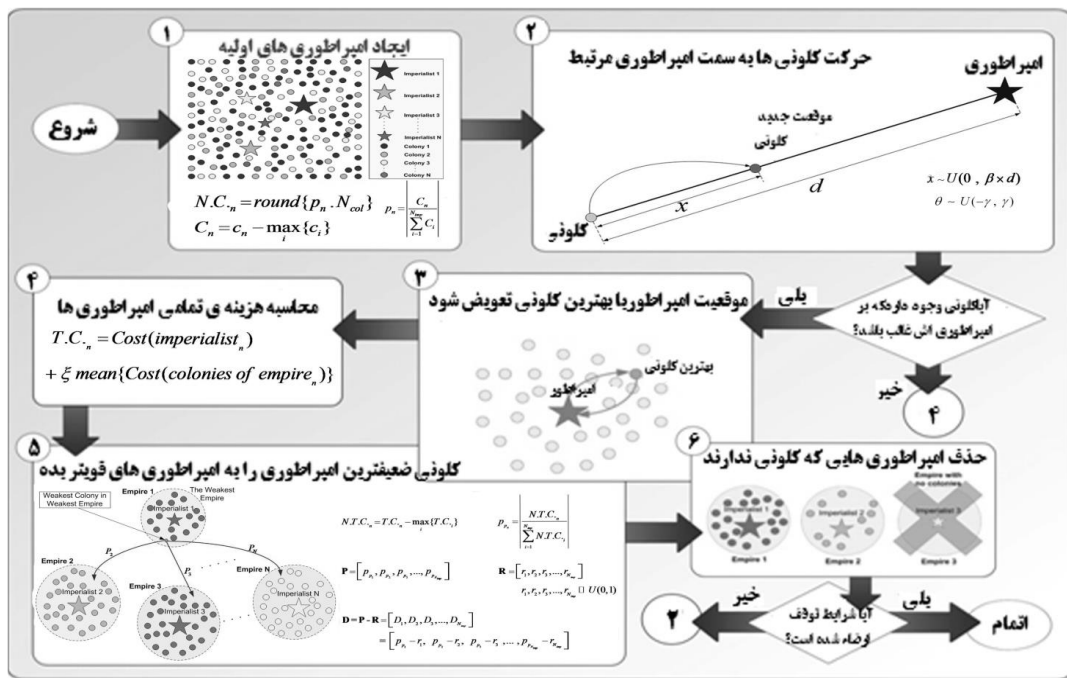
شروع

۱
ایجاد امپراطوری های اولیه
Imperialist 1
Imperialist 2
Imperialist 3
Imperialist N
Colony 1
Colony 2
Colony 3
Colony N
$N.C._n = round\{p_n \cdot N_{col}\}$
$p_n = \left|\frac{C_n}{\sum_{i=1}^{N_{imp}} C_i}\right|$
$C_n = c_n - \max_i\{c_i\}$

۲
حرکت کلونی ها به سمت امپراطوری مرتبط
امپراطوری
موقعیت جدید کلونی
کلونی
$x$
$d$
$x \sim U(0\ ,\ \beta \times d)$
$\theta \sim U(-\gamma\ ,\ \gamma)$

آیاکلونی وجود داردکه بر امپراطوری اش غالب باشد؟
بلی
خیر
۴

۳
موقعیت امپراطوربا بهترین کلونی تعویض شود
بهترین کلونی
امپراطور

۴
محاسبه هزینه ی تمامی امپراطوری ها
$T.C._n = Cost(imperialist_n)$
$+ \xi\ mean\{Cost(colonies\ of\ empire_n)\}$

۵
کلونی ضعیفترین امپراطوری را به امپراطوری های قویتر بده
Weakest Colony in Weakest Empire
Empire 1
The Weakest Empire
Imperialist
Empire 2
Imperialist 2
Empire 3
Imperialist 3
Empire N
Imperialist N
$P_1$
$P_2$
$P_N$
$N.T.C._n = T.C._n - \max_i\{T.C._i\}$
$p_{p_n} = \left|\frac{N.T.C._n}{\sum_{i=1}^{N_{imp}} N.T.C._i}\right|$
$\mathbf{P} = [p_{p_1}, p_{p_2}, p_{p_3}, ..., p_{p_{N_{imp}}}]$
$\mathbf{R} = [r_1, r_2, r_3, ..., r_{N_{imp}}]$
$r_1, r_2, r_3, ..., r_{N_{imp}} \sim U(0,1)$
$\mathbf{D} = \mathbf{P} - \mathbf{R} = [D_1, D_2, D_3, ..., D_{N_{imp}}]$
$= [p_{p_1} - r_1,\ p_{p_2} - r_2,\ p_{p_3} - r_3, ..., p_{p_{N_{imp}}} - r_{N_{imp}}]$

۶
حذف امپراطوری هایی که کلونی ندارند
Imperialist 1
Imperialist 2
Imperialist 3
Empire with no colonies
Empire 1
Empire 2
Empire 3

آیا شرایط توقف ارضاء شده است؟
خیر
بلی
۲
اتمام